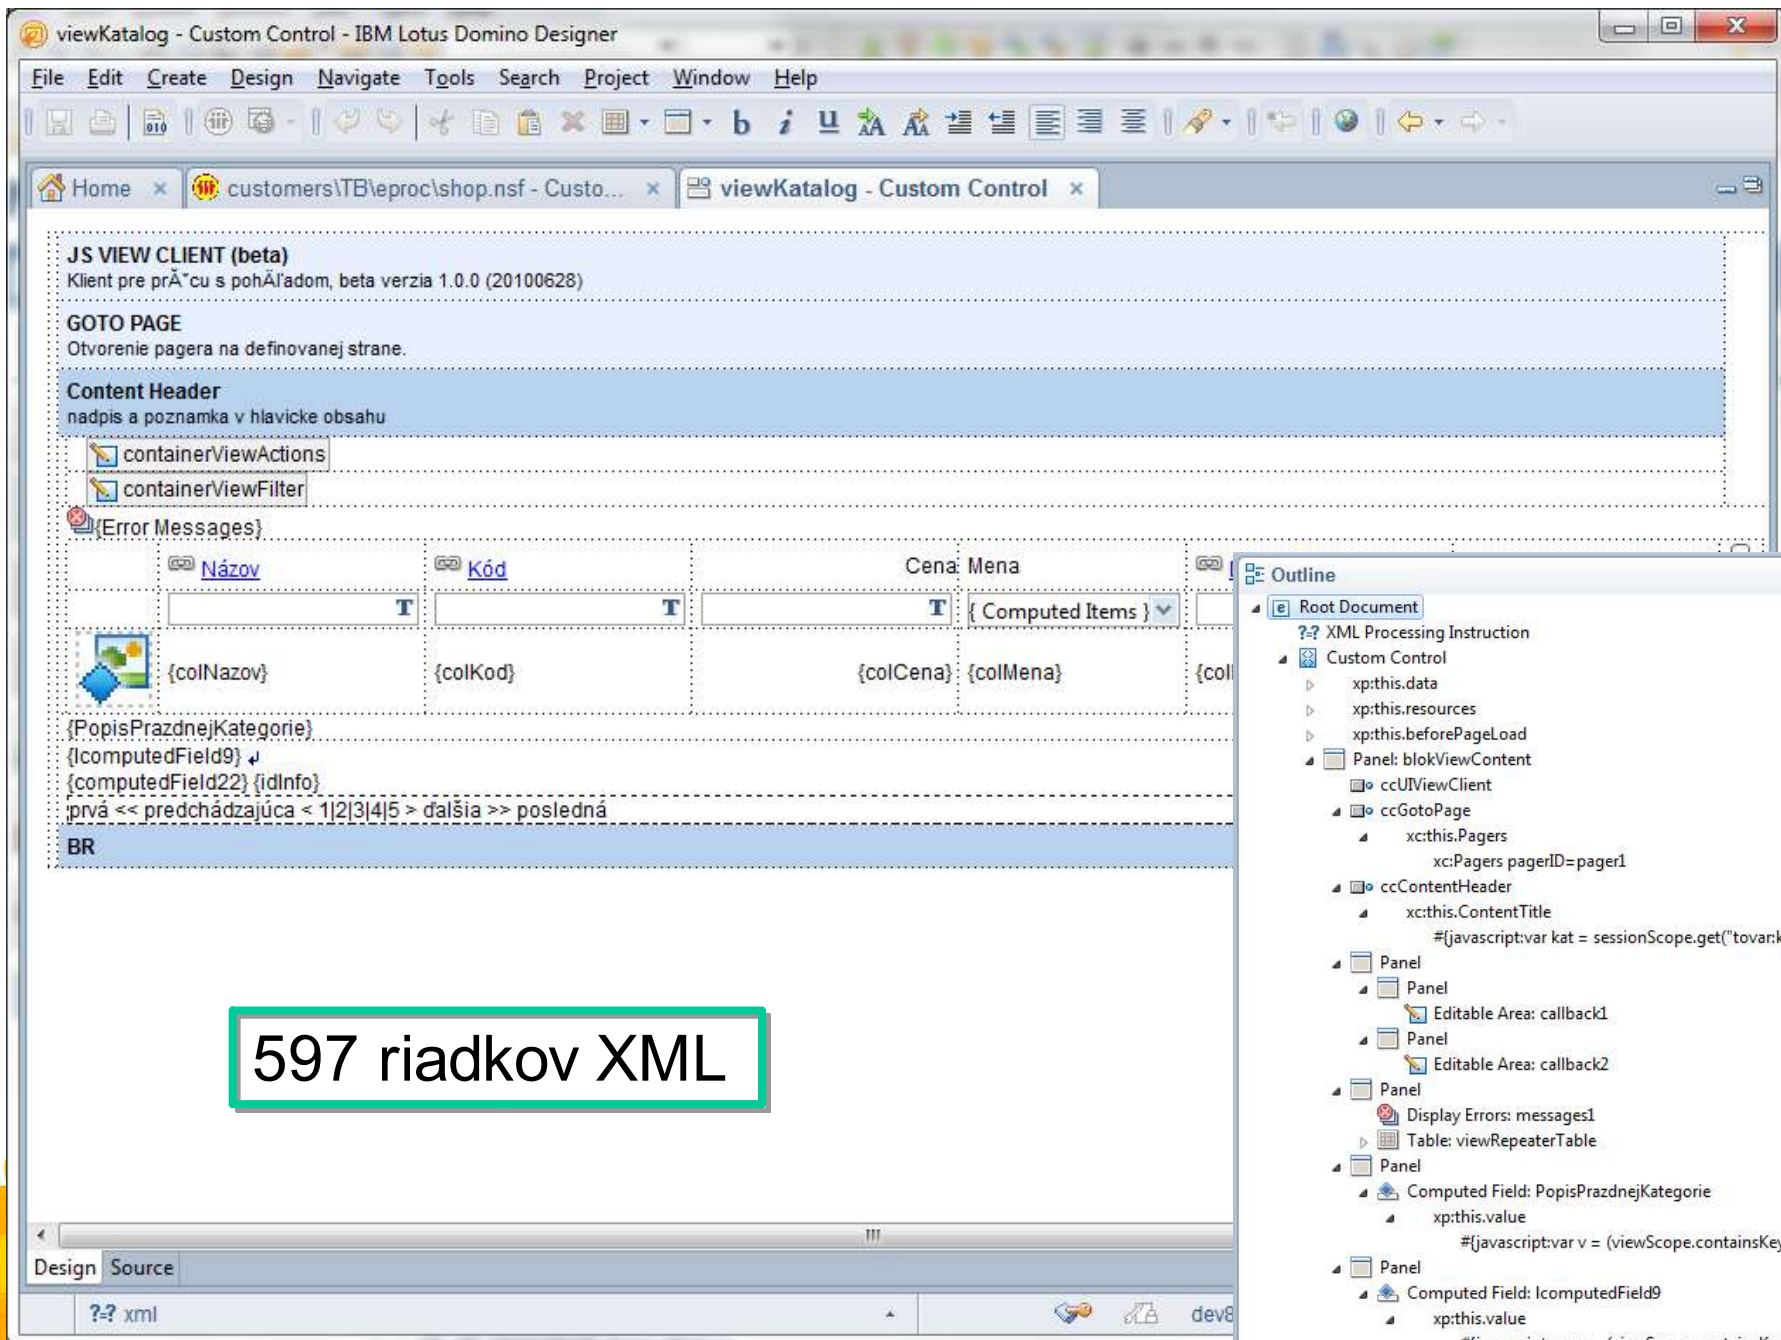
viewKatalog - Custom Control - IBM Lotus Domino Designer

File Edit Create Design Navigate Tools Search Project Window Help

Home × customers\TB\eproc\shop.nsf - Custo... × viewKatalog - Custom Control ×

JS VIEW CLIENT (beta)
Klient pre prÃ˘cu s pohÄľadom, beta verzia 1.0.0 (20100628)

GOTO PAGE
Otvorenie pagera na definovanej strane.

Content Header
nadpis a poznamka v hlavicke obsahu

containerViewActions
containerViewFilter
{Error Messages}

Názov | Kód | Cena | Mena
{ Computed Items }
{colNazov} {colKod} {colCena} {colMena} {col

{PopisPrazdnejKategorie}
{IcomputedField9}
{computedField22} {idInfo}
prvá << predchádzajúca < 1|2|3|4|5 > ďalšia >> posledná
BR

597 riadkov XML

Design Source

?-? xml dev8

Outline
Root Document
?-? XML Processing Instruction
Custom Control
xp:this.data
xp:this.resources
xp:this.beforePageLoad
Panel: blokViewContent
ccUIViewClient
ccGotoPage
xc:this.Pagers
xc:Pagers pagerID=pager1
ccContentHeader
xc:this.ContentTitle
#{javascript:var kat = sessionScope.get("tovar:k
Panel
Panel
Editable Area: callback1
Panel
Editable Area: callback2
Panel
Display Errors: messages1
Table: viewRepeaterTable
Panel
Computed Field: PopisPrazdnejKategorie
xp:this.value
#{javascript:var v = (viewScope.containsKey
Panel
Computed Field: IcomputedField9
xp:this.value